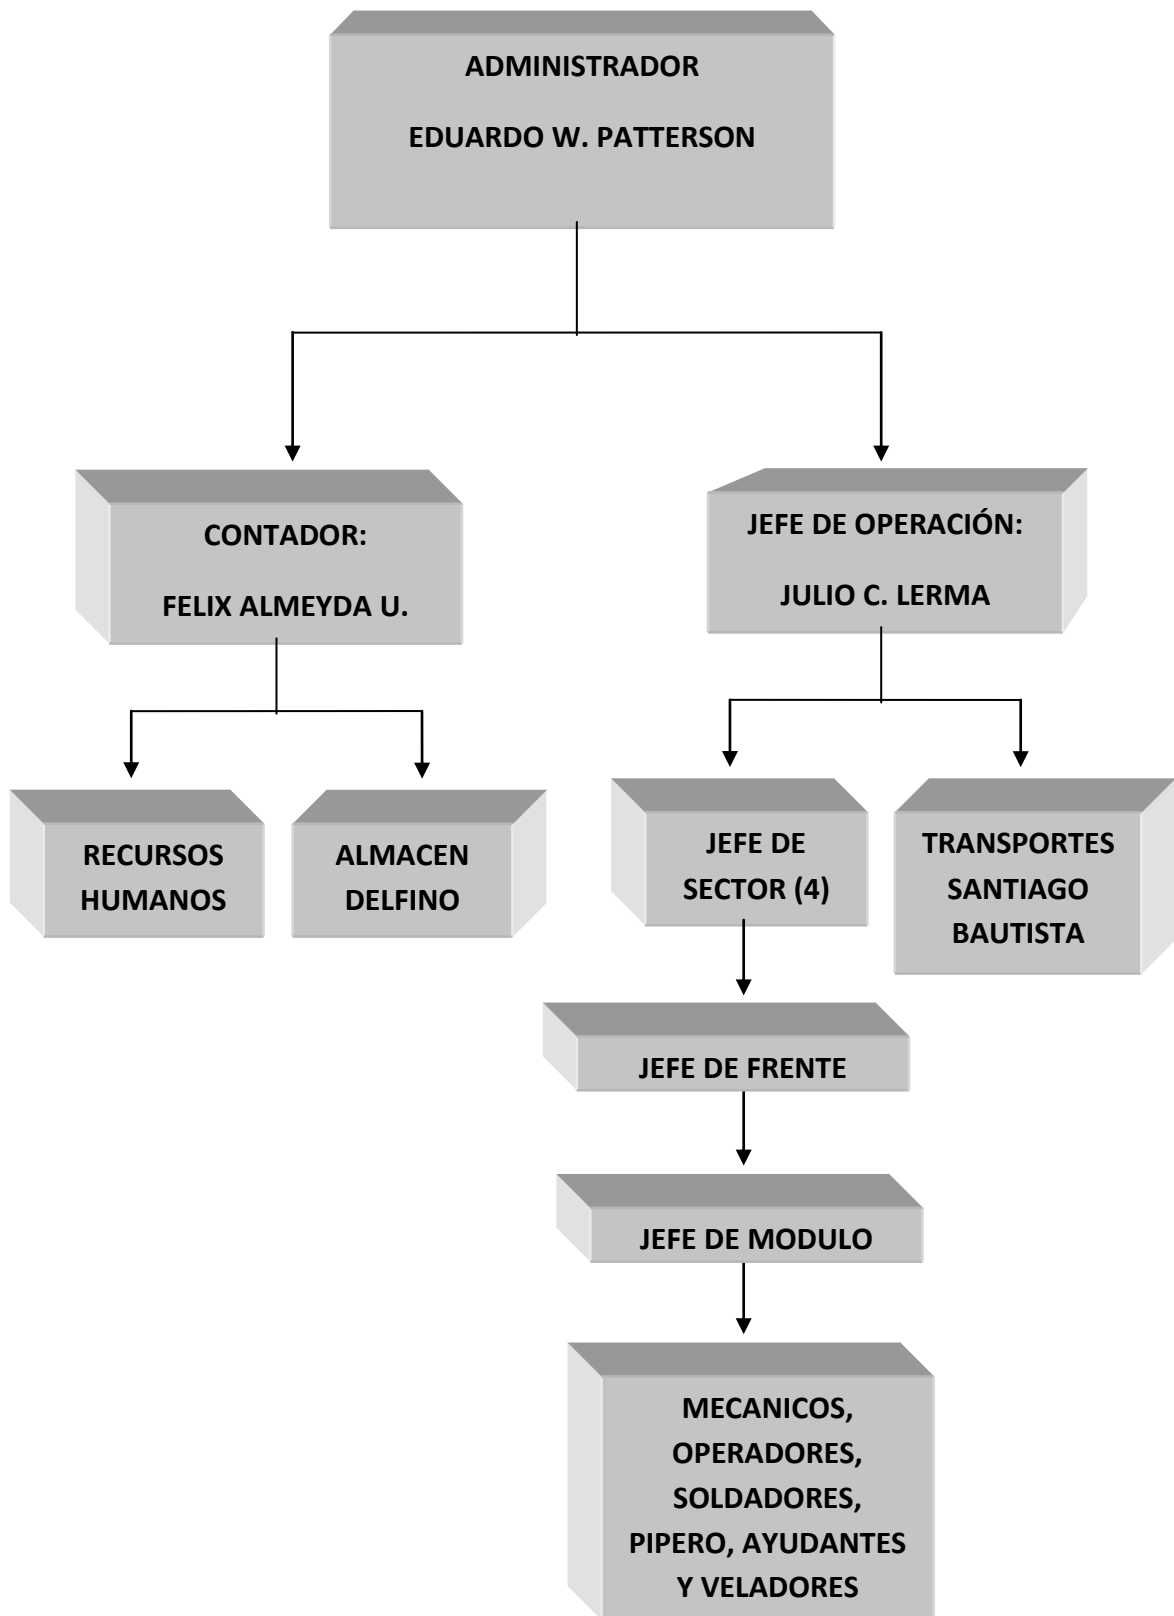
ADMINISTRADOR

EDUARDO W. PATTERSON

CONTADOR:

FELIX ALMEYDA U.

JEFE DE OPERACIÓN:

JULIO C. LERMA

RECURSOS HUMANOS

ALMACEN DELFINO

JEFE DE SECTOR (4)

TRANSPORTES SANTIAGO BAUTISTA

JEFE DE FRENTE

JEFE DE MODULO

MECANICOS, OPERADORES, SOLDADORES, PIPERO, AYUDANTES Y VELADORES